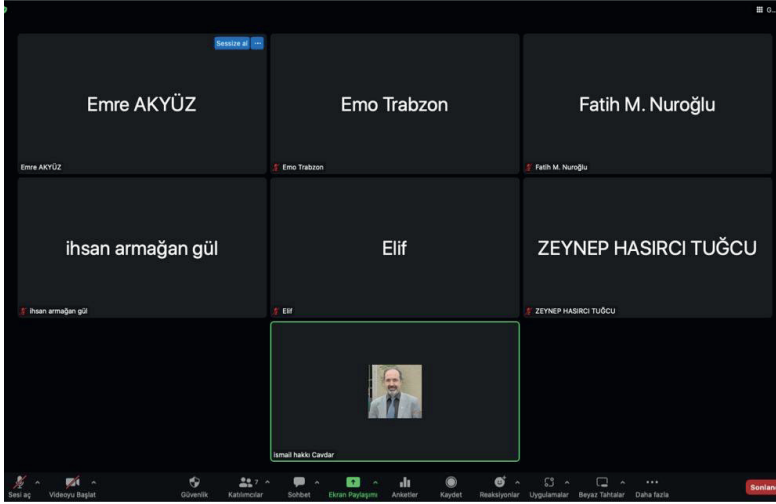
G...

Sessize al ...

Emre AKYÜZ

Emre AKYÜZ

Emo Trabzon

Emo Trabzon

Fatih M. Nuroğlu

Fatih M. Nuroğlu

ihsan armağan gül

ihsan armağan gül

Elif

Elif

ZEYNEP HASIRCI TUĞCU

ZEYNEP HASIRCI TUĞCU

ismail hakkı Cavdar

Sesi aç

Videoyu Başlat

Güvenlik

7

Katılımcılar

Sohbet

Ekran Paylaşımı

Anketler

Kaydet

Reaksiyonlar

Uygulamalar

Beyaz Tahtalar

Daha fazla

Sonlan